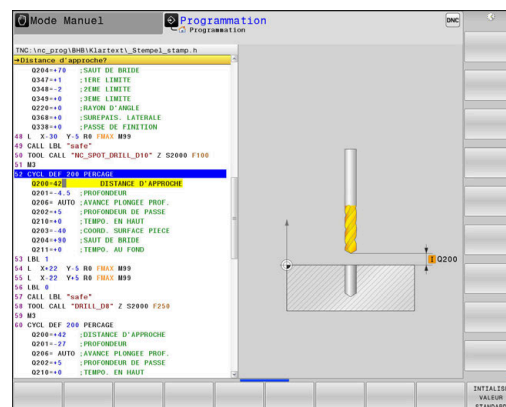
Mode Manuel

Programmation
Programmation

DNC

TNC:\nc_prog\BHB\Klartext\_Stempel_stamp.h
→Distance d'approche?

Q204=+70 ;SAUT DE BRIDE
Q347=+1 ;1ERE LIMITE
Q348=-2 ;2EME LIMITE
Q349=+0 ;3EME LIMITE
Q220=+0 ;RAYON D'ANGLE
Q368=+0 ;SUREPAIS. LATERALE
Q338=+0 ;PASSE DE FINITION
48 L X-30 Y-5 R0 FMAX M99
49 CALL LBL "safe"
50 TOOL CALL "NC_SPOT_DRILL_D10" Z S2000 F100
51 M3
52 CYCL DEF 200 PERCAGE
Q200=42 DISTANCE D'APPROCHE
Q201=-4.5 ;PROFONDEUR
Q206= AUTO ;AVANCE PLONGEE PROF.
Q202=+5 ;PROFONDEUR DE PASSE
Q210=+0 ;TEMPO. EN HAUT
Q203=-40 ;COORD. SURFACE PIECE
Q204=+90 ;SAUT DE BRIDE
Q211=+0 ;TEMPO. AU FOND
53 LBL 1
54 L X+22 Y-5 R0 FMAX M99
55 L X-22 Y+5 R0 FMAX M99
56 LBL 0
57 CALL LBL "safe"
58 TOOL CALL "DRILL_D8" Z S2000 F250
59 M3
60 CYCL DEF 200 PERCAGE
Q200=+42 ;DISTANCE D'APPROCHE
Q201=-27 ;PROFONDEUR
Q206= AUTO ;AVANCE PLONGEE PROF.
Q202=+5 ;PROFONDEUR DE PASSE
Q210=+0 ;TEMPO. EN HAUT

Q200

INITIALISER VALEUR STANDARD